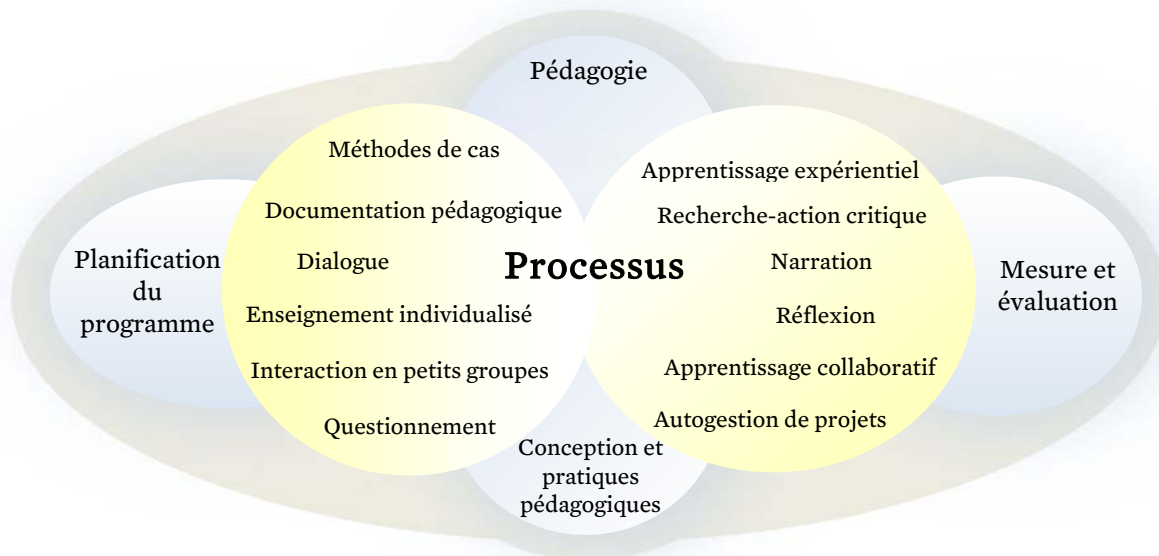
Pédagogie

Planification du programme

Méthodes de cas

Documentation pédagogique

Dialogue

Processus

Enseignement individualisé

Interaction en petits groupes

Questionnement

Apprentissage expérientiel

Recherche-action critique

Narration

Réflexion

Apprentissage collaboratif

Autogestion de projets

Mesure et évaluation

Conception et pratiques pédagogiques